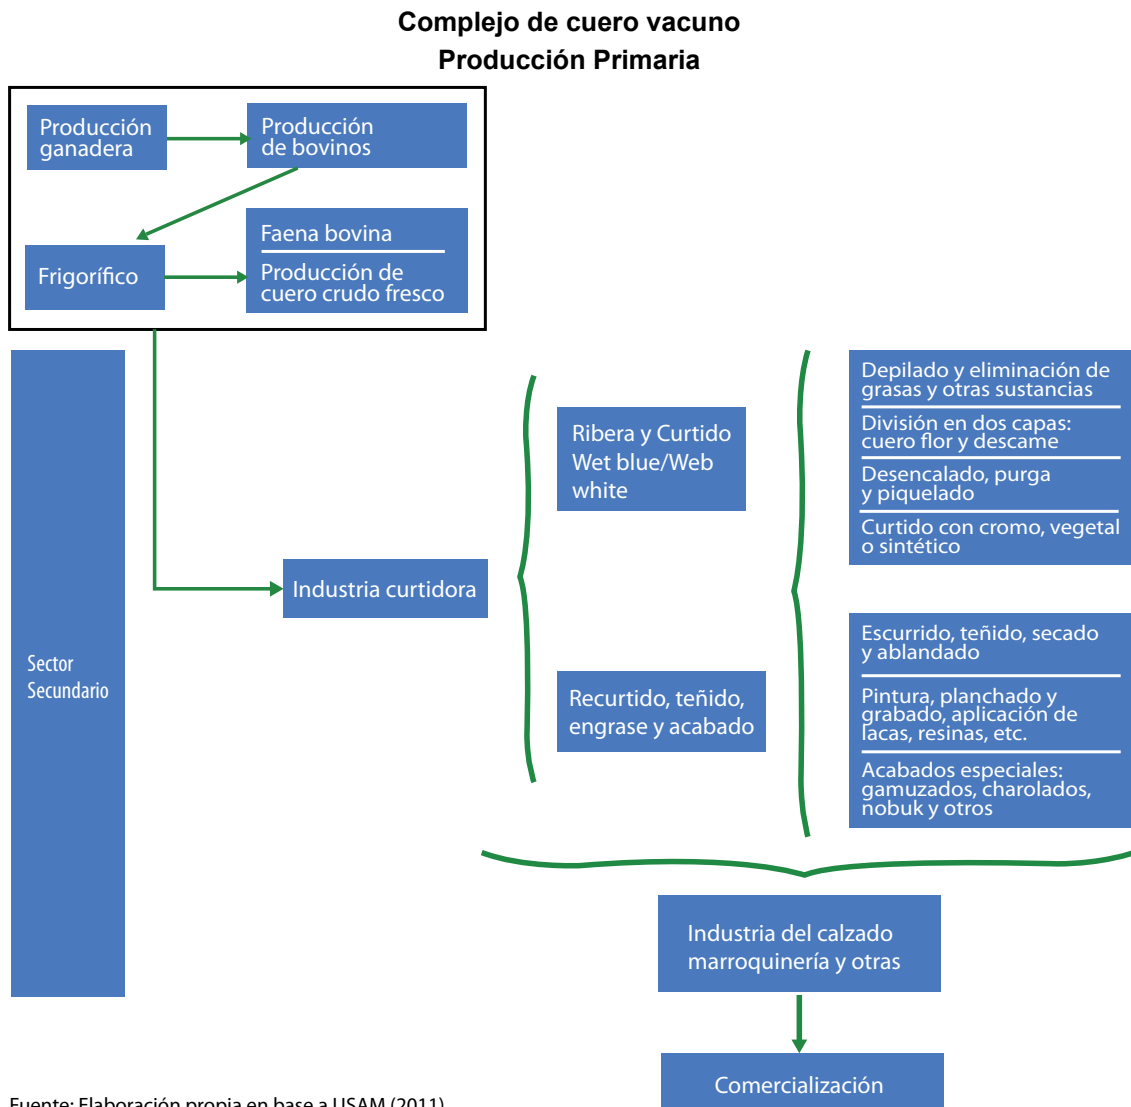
Complejo de cuero vacuno
Producción Primaria

Producción ganadera

Producción de bovinos

Frigorífico

Faena bovina

Producción de cuero crudo fresco

Sector Secundario

Industria curtidora

Ribera y Curtido Wet blue/Web white

Recurtido, teñido, engrase y acabado

Depilado y eliminación de grasas y otras sustancias

División en dos capas: cuero flor y descame

Desencalado, purga y piquelado

Curtido con cromo, vegetal o sintético

Escurrido, teñido, secado y ablandado

Pintura, planchado y grabado, aplicación de lacas, resinas, etc.

Acabados especiales: gamuzados, charolados, nobuk y otros

Industria del calzado marroquinería y otras

Comercialización

Fuente: Elaboración propia en base a USAM (2011)